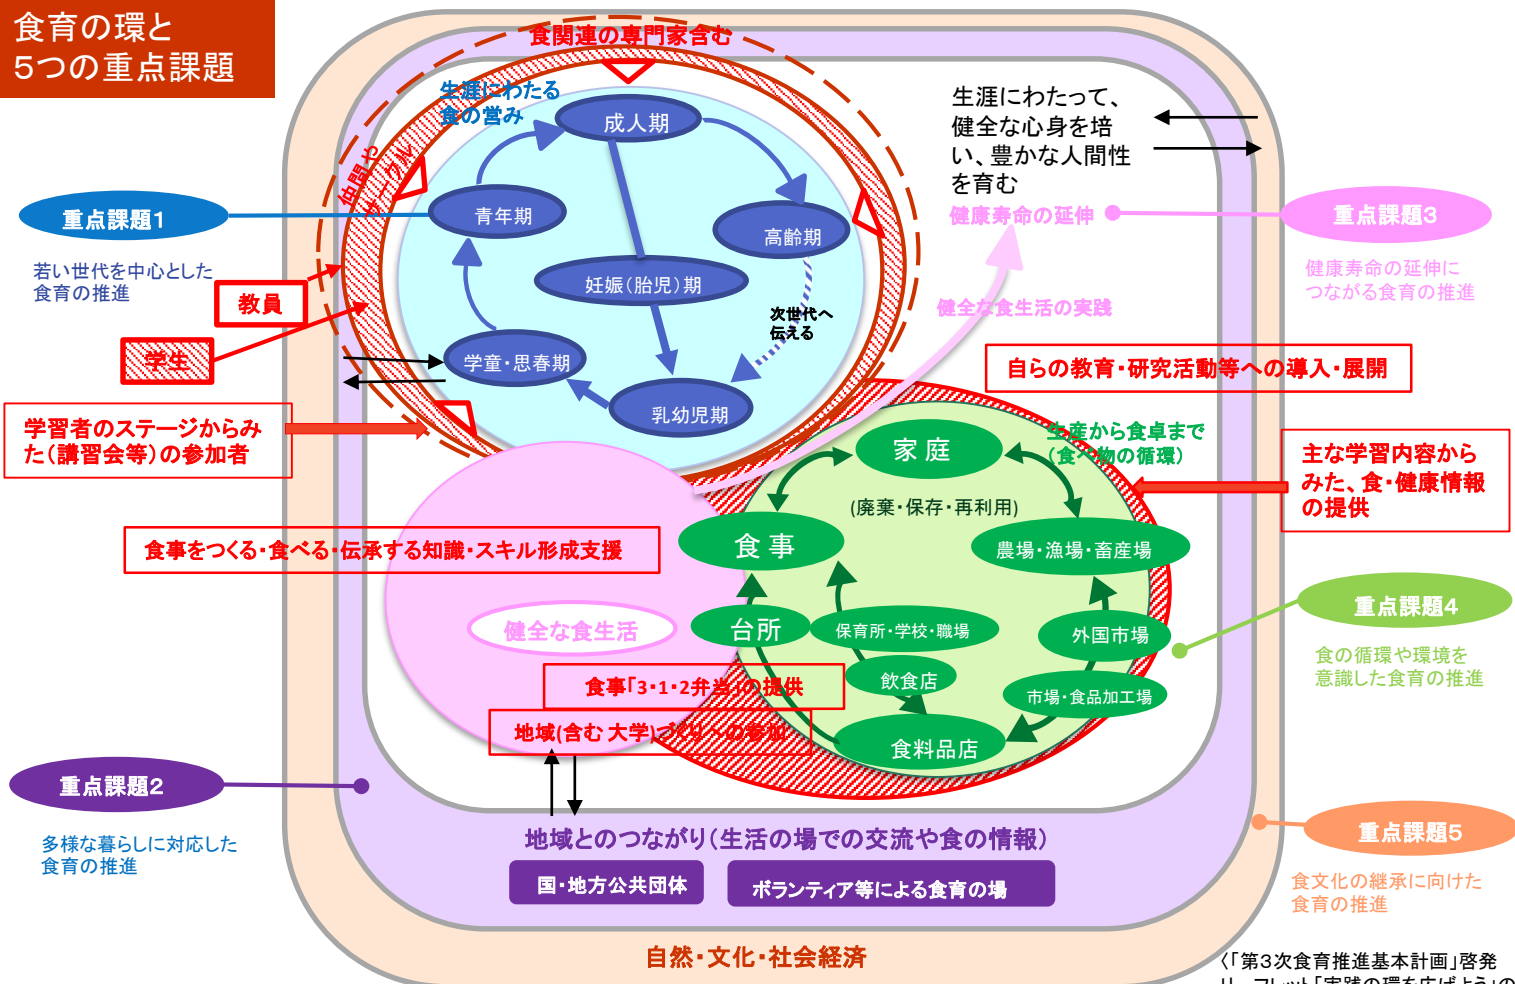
食育の環と
5つの重点課題

食関連の専門家含む

生涯にわたる
食の営み

仲間やサークル

成人期
青年期
高齢期
妊娠(胎児)期
次世代へ
伝える
学童・思春期
乳幼児期

生涯にわたって、
健全な心身を培
い、豊かな人間性
を育む

健康寿命の延伸

健全な食生活の実践

重点課題1
若い世代を中心とした
食育の推進

教員
学生

学習者のステージからみた(講習会等)の参加者

重点課題3
健康寿命の延伸に
つながる食育の推進

自らの教育・研究活動等への導入・展開

生産から食卓まで
(食べ物の循環)

主な学習内容から
みた、食・健康情報
の提供

家庭
(廃棄・保存・再利用)
食事
農場・漁場・畜産場
台所
保育所・学校・職場
外国市場
飲食店
市場・食品加工場
食料品店

食事をつくる・食べる・伝承する知識・スキル形成支援

健全な食生活

食事「3・1・2弁当箱」の提供

地域(含む 大学)づくりへの参加

重点課題4
食の循環や環境を
意識した食育の推進

重点課題2
多様な暮らしに対応した
食育の推進

地域とのつながり(生活の場での交流や食の情報)

国・地方公共団体
ボランティア等による食育の場

重点課題5
食文化の継承に向けた
食育の推進

自然・文化・社会経済

〈「第3次食育推進基本計画」啓発
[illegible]